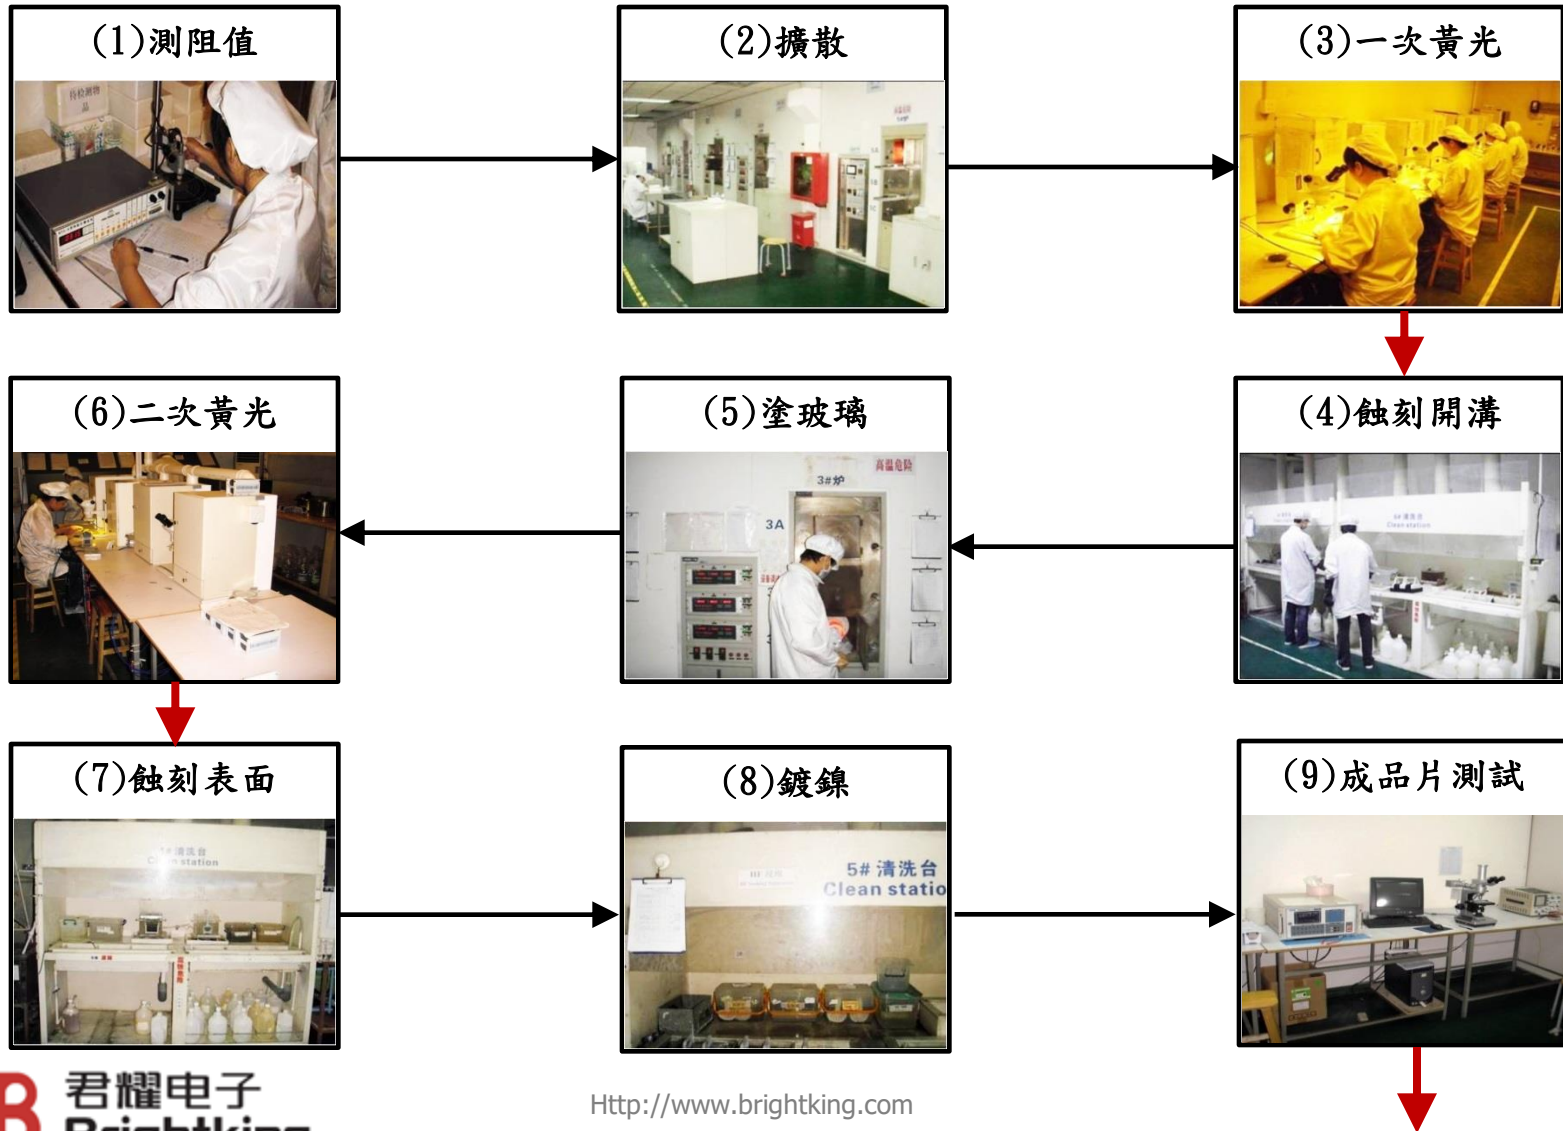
(1)測阻值

待检测物品

(2)擴散

(3)一次黃光

(6)二次黃光

(5)塗玻璃

3#炉

高温危险

3A

(4)蝕刻開溝

(7)蝕刻表面

(8)鍍鎳

5# 清洗台
Clean statio

(9)成品片測試

君耀电子
Brightking

Http://www.brightking.com